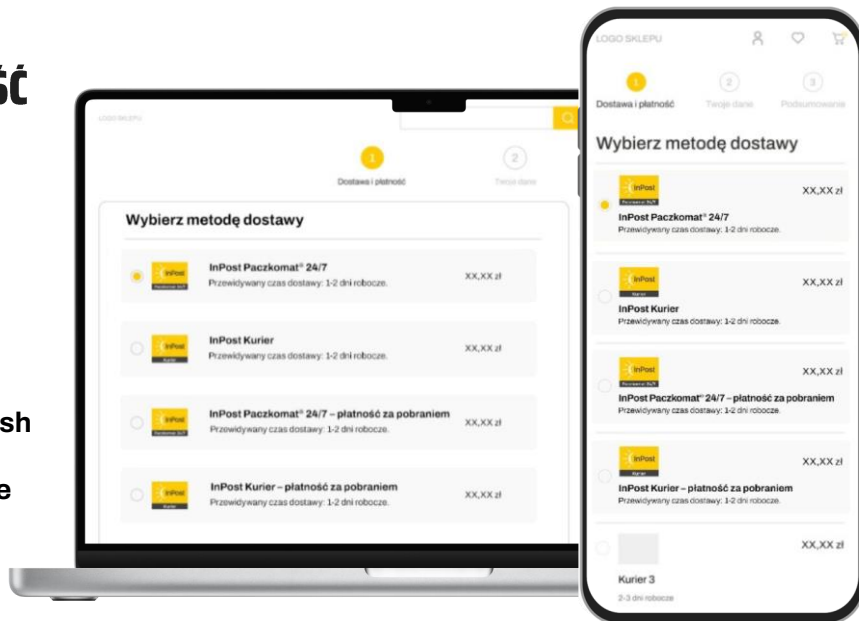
ść

sh

e

LOGO SKLEPU

1
Dostawa i płatność

2
Twoje dane

Wybierz metodę dostawy

InPost
Paczkomat 24/7
InPost Paczkomat® 24/7
Przewidywany czas dostawy: 1-2 dni robocze.
XX,XX zł

InPost
Kurier
InPost Kurier
Przewidywany czas dostawy: 1-2 dni robocze.
XX,XX zł

InPost
Paczkomat 24/7
InPost Paczkomat® 24/7 – płatność za pobraniem
Przewidywany czas dostawy: 1-2 dni robocze.
XX,XX zł

InPost
Kurier
InPost Kurier – płatność za pobraniem
Przewidywany czas dostawy: 1-2 dni robocze.
XX,XX zł

LOGO SKLEPU

1
Dostawa i płatność
2
Twoje dane
3
Podsumowanie

Wybierz metodę dostawy

InPost
Paczkomat 24/7
XX,XX zł
InPost Paczkomat® 24/7
Przewidywany czas dostawy: 1-2 dni robocze.

InPost
Kurier
XX,XX zł
InPost Kurier
Przewidywany czas dostawy: 1-2 dni robocze.

InPost
Paczkomat 24/7
XX,XX zł
InPost Paczkomat® 24/7 – płatność za pobraniem
Przewidywany czas dostawy: 1-2 dni robocze.

InPost
Kurier
XX,XX zł
InPost Kurier – płatność za pobraniem
Przewidywany czas dostawy: 1-2 dni robocze.

XX,XX zł
Kurier 3
2-3 dni robocze